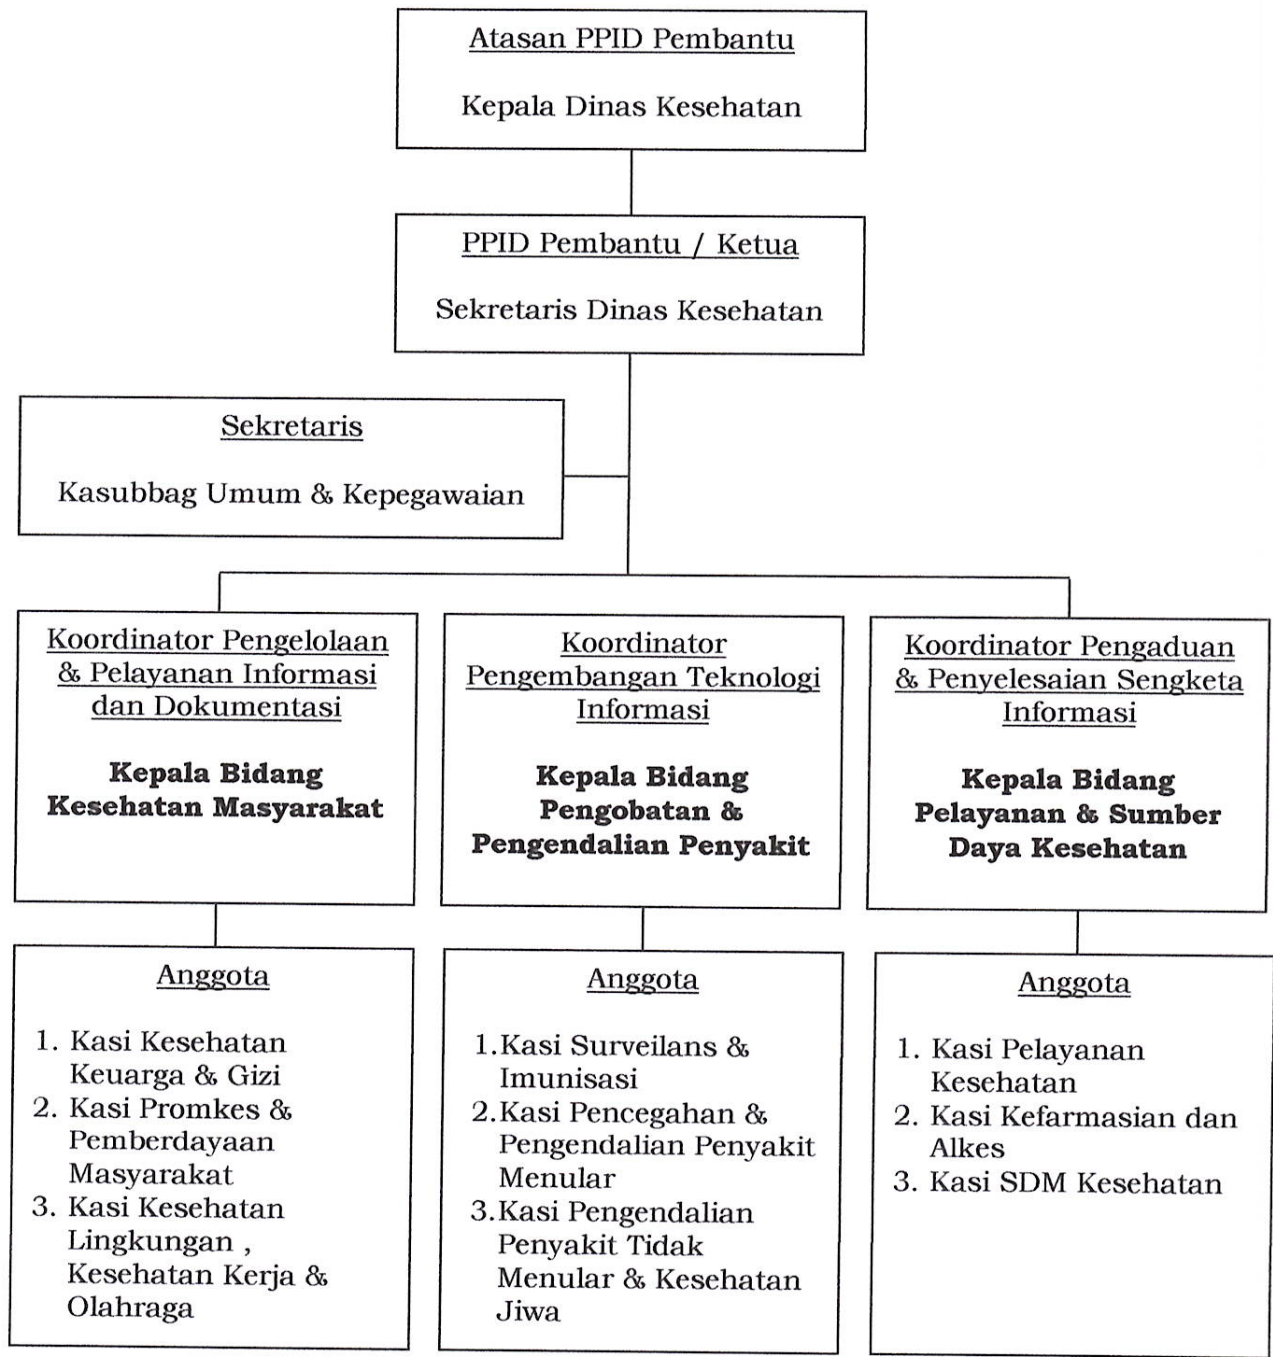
Atasan PPID Pembantu

Kepala Dinas Kesehatan

PPID Pembantu / Ketua

Sekretaris Dinas Kesehatan

Sekretaris

Kasubbag Umum & Kepegawaian

Koordinator Pengelolaan & Pelayanan Informasi dan Dokumentasi

**Kepala Bidang Kesehatan Masyarakat**

Koordinator Pengembangan Teknologi Informasi

**Kepala Bidang Pengobatan & Pengendalian Penyakit**

Koordinator Pengaduan & Penyelesaian Sengketa Informasi

**Kepala Bidang Pelayanan & Sumber Daya Kesehatan**

Anggota

1. Kasi Kesehatan Keuarga & Gizi
2. Kasi Promkes & Pemberdayaan Masyarakat
3. Kasi Kesehatan Lingkungan , Kesehatan Kerja & Olahraga

Anggota

1. Kasi Surveilans & Imunisasi
2. Kasi Pencegahan & Pengendalian Penyakit Menular
3. Kasi Pengendalian Penyakit Tidak Menular & Kesehatan Jiwa

Anggota

1. Kasi Pelayanan Kesehatan
2. Kasi Kefarmasian dan Alkes
3. Kasi SDM Kesehatan